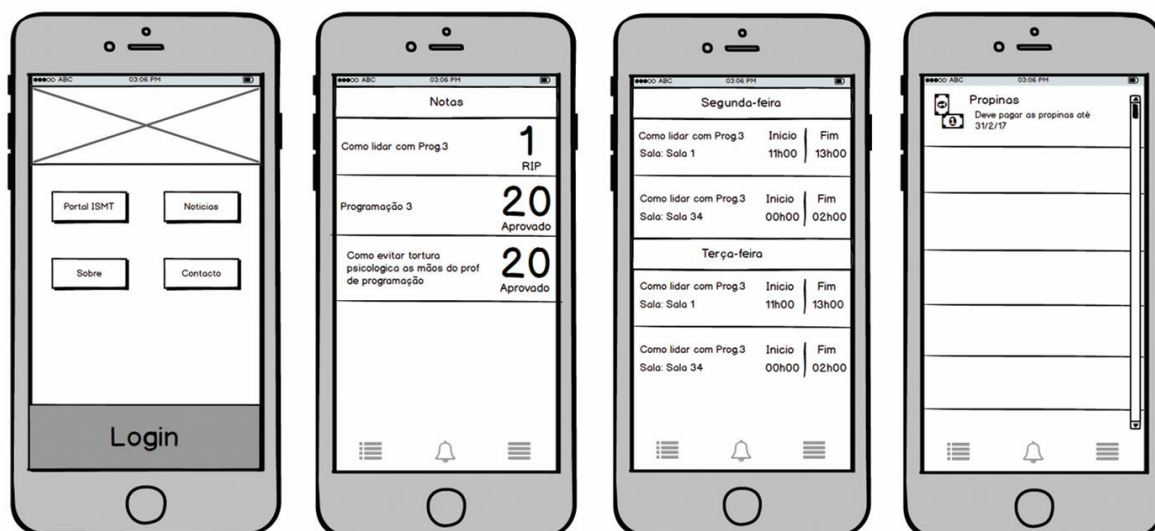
●●●○○ ABC 03:06 PM

Portal ISMT

Noticias

Sobre

Contacto

Login

●●●○○ ABC 03:06 PM

Notas

Como lidar com Prog.3

1

RIP

Programação 3

20

Aprovado

Como evitar tortura psicologica as mãos do prof de programação

20

Aprovado

●●●○○ ABC 03:06 PM

Segunda-feira

Como lidar com Prog.3 Inicio Fim

Sala: Sala 1 11h00 13h00

Como lidar com Prog.3 Inicio Fim

Sala: Sala 34 00h00 02h00

Terça-feira

Como lidar com Prog.3 Inicio Fim

Sala: Sala 1 11h00 13h00

Como lidar com Prog.3 Inicio Fim

Sala: Sala 34 00h00 02h00

●●●○○ ABC 03:06 PM

Propinas

Deve pagar as propinas até 31/2/17